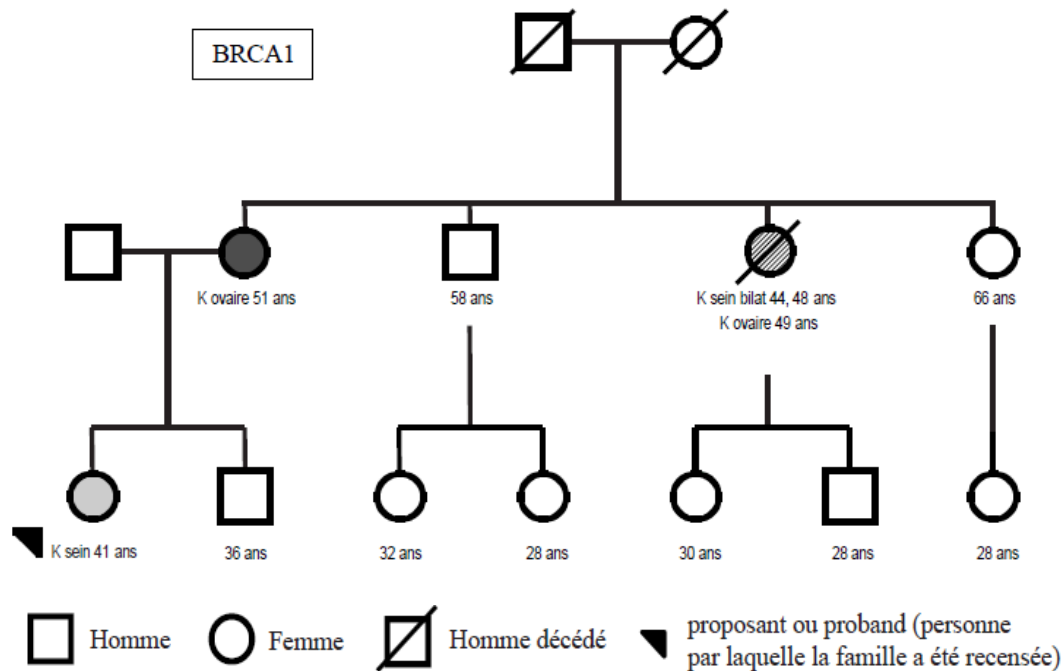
BRCA1

K ovaire 51 ans

58 ans

K sein bilat 44, 48 ans
K ovaire 49 ans

66 ans

K sein 41 ans

36 ans

32 ans

28 ans

30 ans

28 ans

28 ans

Homme

Femme

Homme décédé

proposant ou proband (personne par laquelle la famille a été recensée)